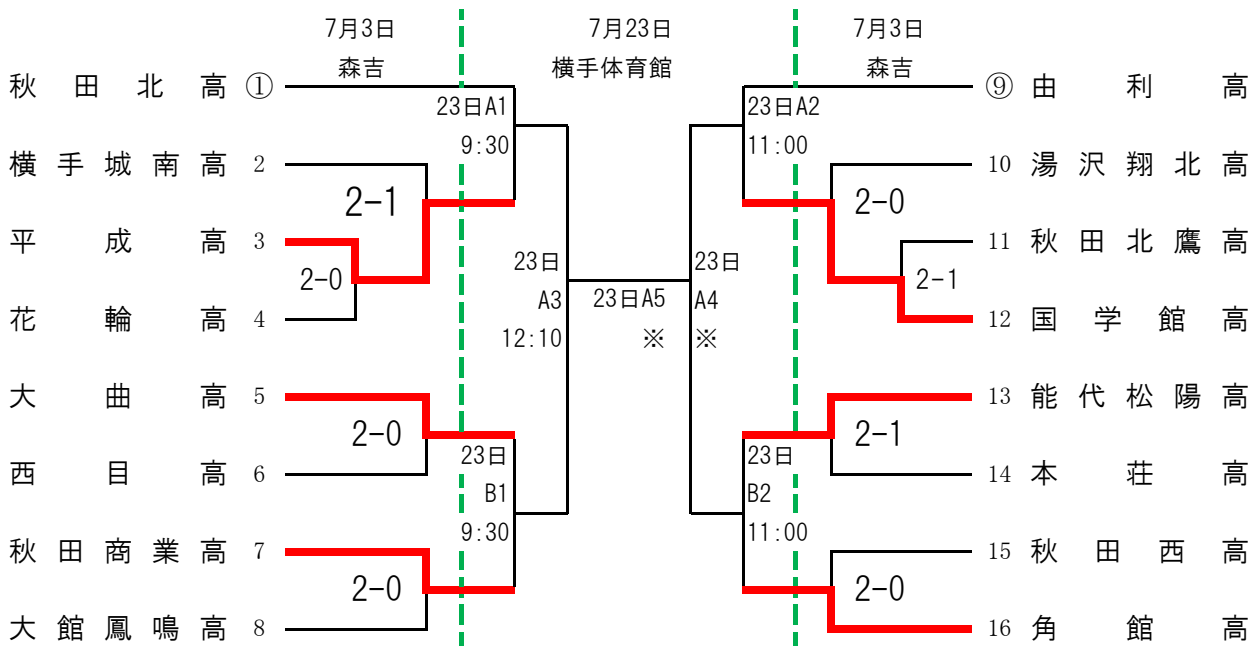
7月3日
森吉

7月23日
横手体育館

7月3日
森吉

秋田北高 ①
横手城南高 2
平成高 3
花輪高 4
大曲高 5
西目高 6
秋田商業高 7
大館鳳鳴高 8

23日A1
9:30

2-1
2-0
2-0
2-0

23日
B1
9:30

23日
A3
12:10

23日A5
※

23日
A4
※

23日A2
11:00

2-0
2-1
2-1
2-0

23日
B2
11:00

⑨ 由利高
10 湯沢翔北高
11 秋田北鷹高
12 国学館高
13 能代松陽高
14 本荘高
15 秋田西高
16 角館高